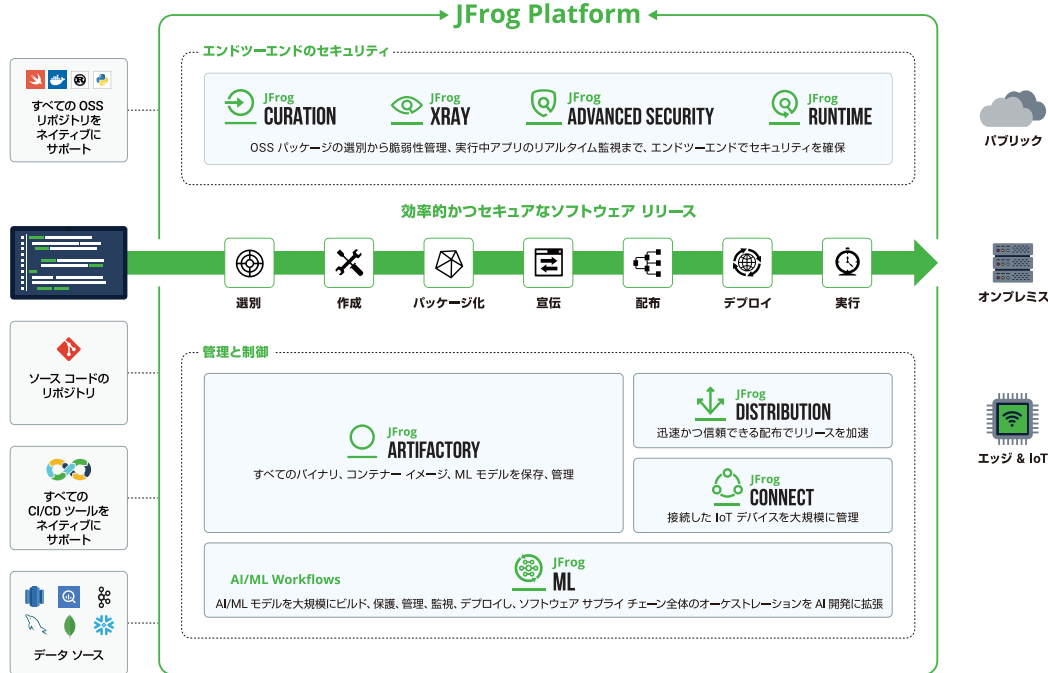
JFrog Platform

すべての OSS リポジトリをネイティブにサポート

エンドツーエンドのセキュリティ

JFrog CURATION

JFrog XRAY

JFrog ADVANCED SECURITY

JFrog RUNTIME

OSS パッケージの選別から脆弱性管理、実行中アプリのリアルタイム監視まで、エンドツーエンドでセキュリティを確保

パブリック

効率的かつセキュアなソフトウェア リリース

選別

作成

パッケージ化

宣伝

配布

デプロイ

実行

オンプレミス

ソース コードのリポジトリ

管理と制御

JFrog ARTIFACTORY

すべてのバイナリ、コンテナー イメージ、ML モデルを保存、管理

JFrog DISTRIBUTION

迅速かつ信頼できる配布でリリースを加速

JFrog CONNECT

接続した IoT デバイスを大規模に管理

エッジ & IoT

すべての CI/CD ツールをネイティブにサポート

AI/ML Workflows

JFrog ML

AI/ML モデルを大規模にビルド、保護、管理、監視、デプロイし、ソフトウェア サプライ チェーン全体のオーケストレーションを AI 開発に拡張

データ ソース